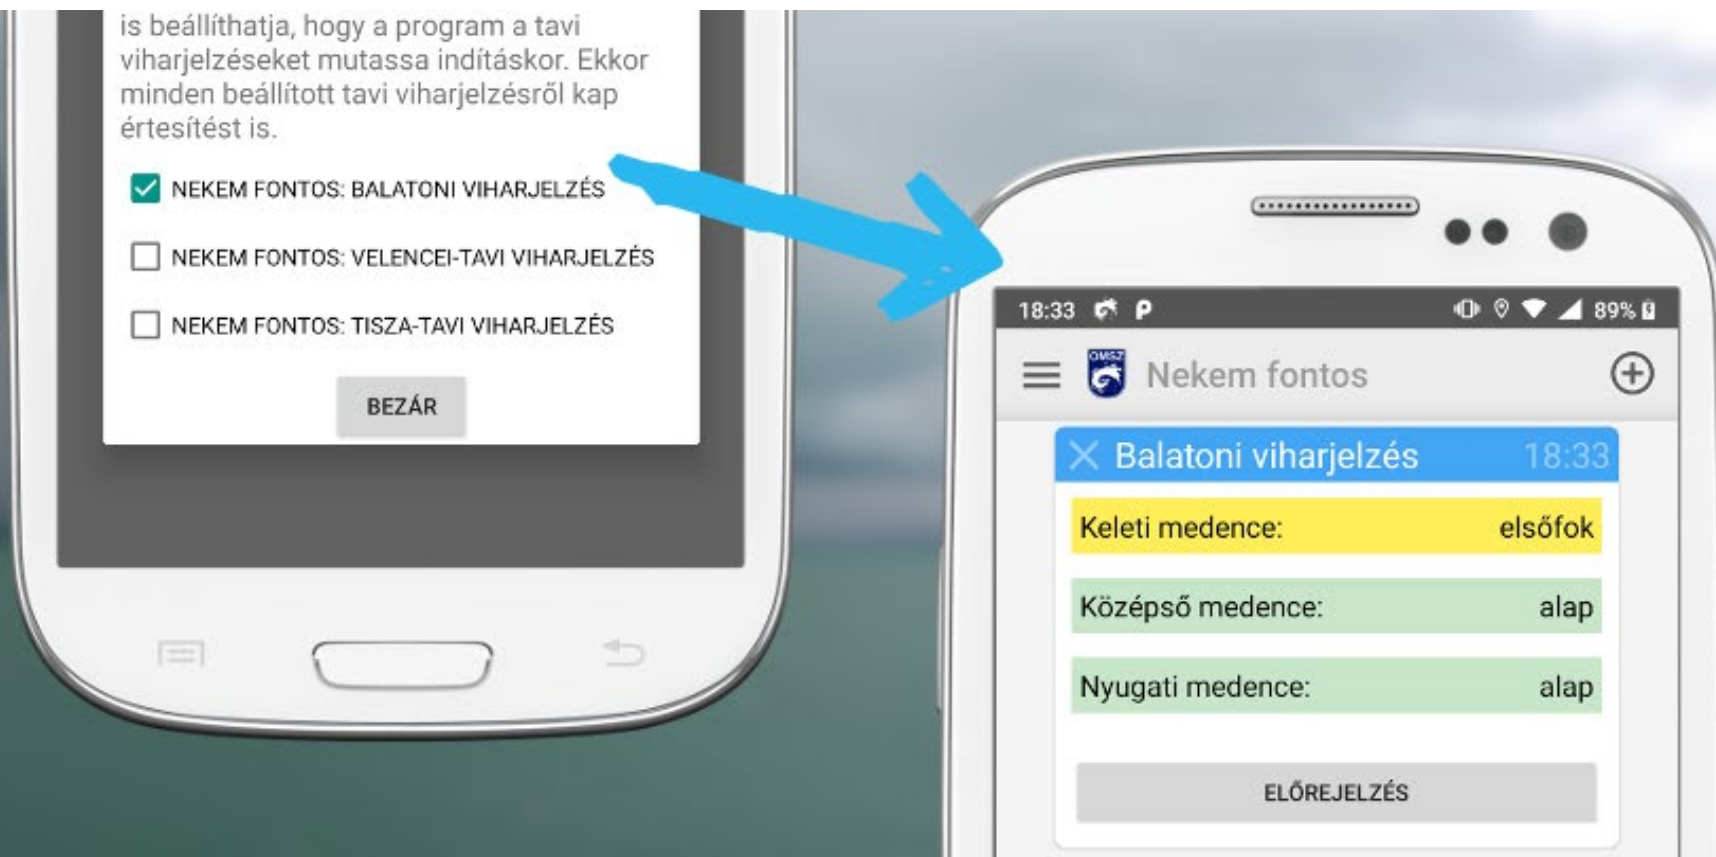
is beállíthatja, hogy a program a tavi viharjelzéseket mutassa indításkor. Ekkor minden beállított tavi viharjelzésről kap értesítést is.

NEKEM FONTOS: BALATONI VIHARJELZÉS

NEKEM FONTOS: VELENCEI-TAVI VIHARJELZÉS

NEKEM FONTOS: TISZA-TAVI VIHARJELZÉS

BEZÁR

18:33 P 89%

OMSZ

Nekem fontos

Balatoni viharjelzés 18:33

| | |
|---|---|
| Keleti medence: | elsőfok |
| Középső medence: | alap |
| Nyugati medence: | alap |

ELŐREJELZÉS